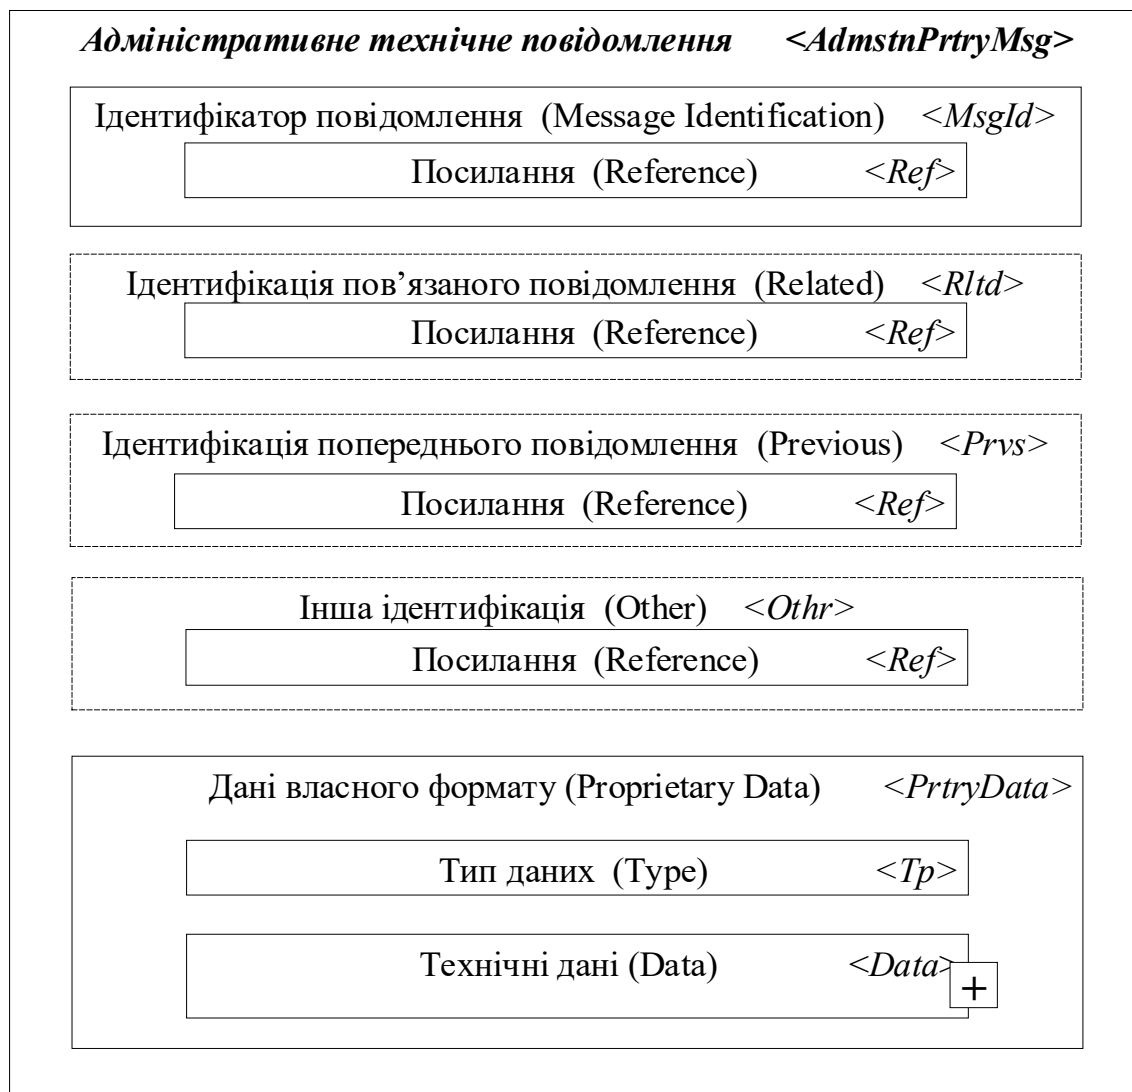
Адміністративне технічне повідомлення <AdmstnPrtryMsg>

Ідентифікатор повідомлення (Message Identification) <MsgId>

Посилання (Reference) <Ref>

Ідентифікація пов’язаного повідомлення (Related) <Rltd>

Посилання (Reference) <Ref>

Ідентифікація попереднього повідомлення (Previous) <Prvs>

Посилання (Reference) <Ref>

Інша ідентифікація (Other) <Othr>

Посилання (Reference) <Ref>

Дані власного формату (Proprietary Data) <PrtryData>

Тип даних (Type) <Tp>

Технічні дані (Data) <Data>

+